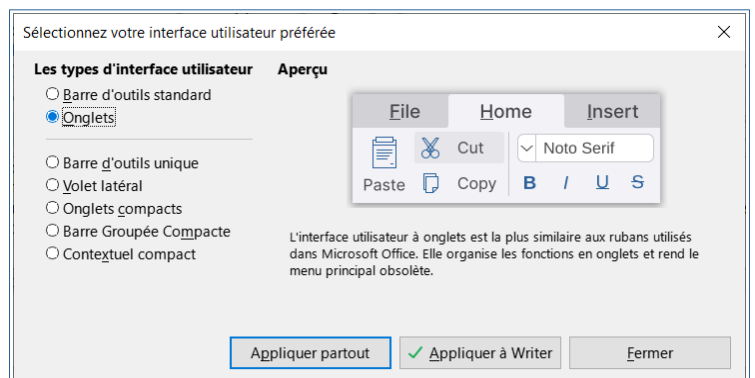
Sélectionnez votre interface utilisateur préférée

Les types d'interface utilisateur
Barre d'outils standard
Onglets
Barre d'outils unique
Volet latéral
Onglets compacts
Barre Groupée Compacte
Contextuel compact

Aperçu

File
Home
Insert
Cut
Noto Serif
Paste
Copy
B
I
U
S

L'interface utilisateur à onglets est la plus similaire aux rubans utilisés dans Microsoft Office. Elle organise les fonctions en onglets et rend le menu principal obsolète.

Appliquer partout
Appliquer à Writer
Fermer